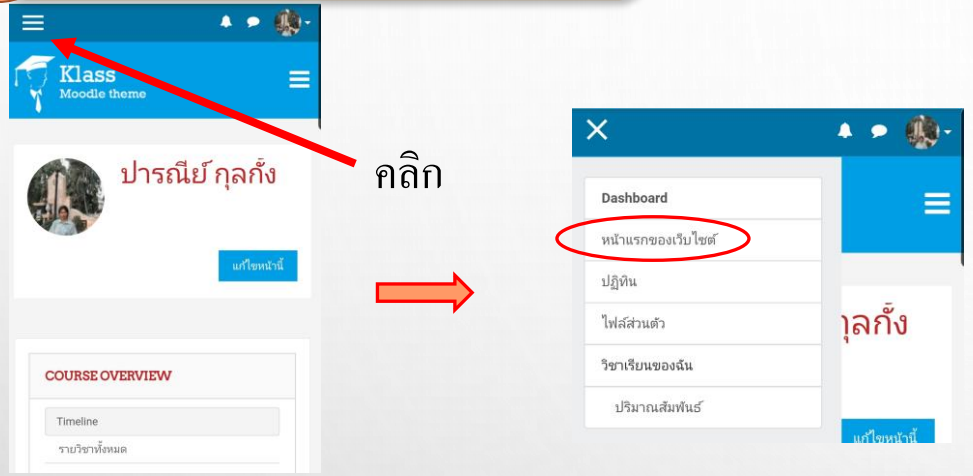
Klass
Moodle theme

ปารณีย์ กุลกั้ง

แก้ไขหน้านี้

COURSE OVERVIEW

Timeline

รายวิชาทั้งหมด

คลิก

Dashboard

หน้าแรกของเว็บไซต์

ปฏิทิน

ไฟล์ส่วนตัว

วิชาเรียนของฉัน

ปริมาณสัมพันธ์

กุลกั้ง

แก้ไขหน้านี้